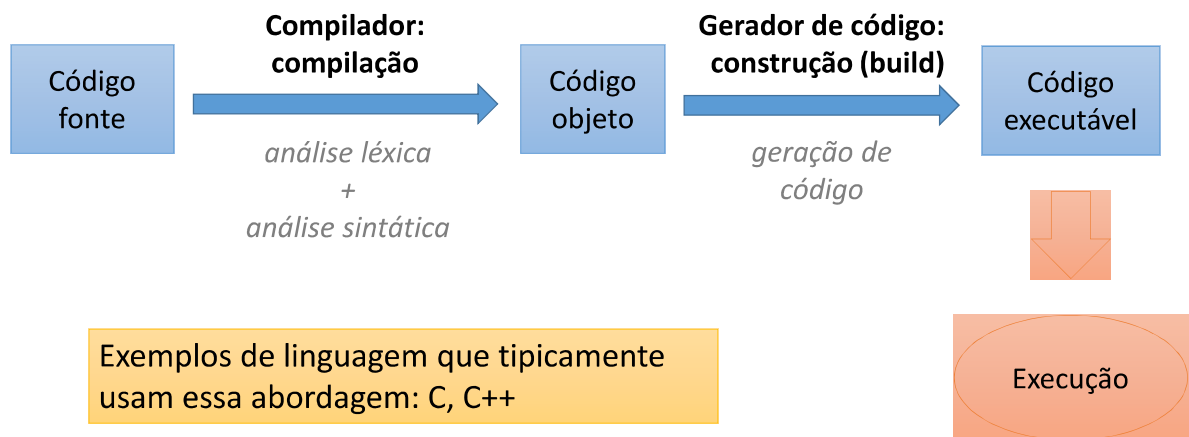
Código fonte

Compilador: compilação

análise léxica
+
análise sintática

Código objeto

Gerador de código: construção (build)

geração de código

Código executável

Execução

Exemplos de linguagem que tipicamente usam essa abordagem: C, C++